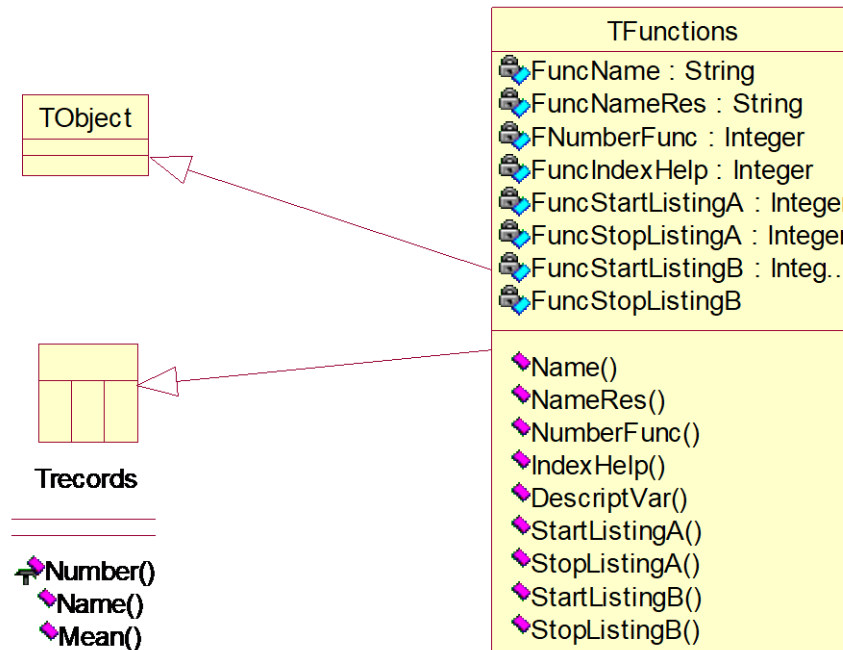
TObject

Trecords

Number()
Name()
Mean()

TFunctions

FuncName : String
FuncNameRes : String
FNumberFunc : Integer
FuncIndexHelp : Integer
FuncStartListingA : Integer
FuncStopListingA : Integer
FuncStartListingB : Integ...
FuncStopListingB

Name()
NameRes()
NumberFunc()
IndexHelp()
DescriptVar()
StartListingA()
StopListingA()
StartListingB()
StopListingB()